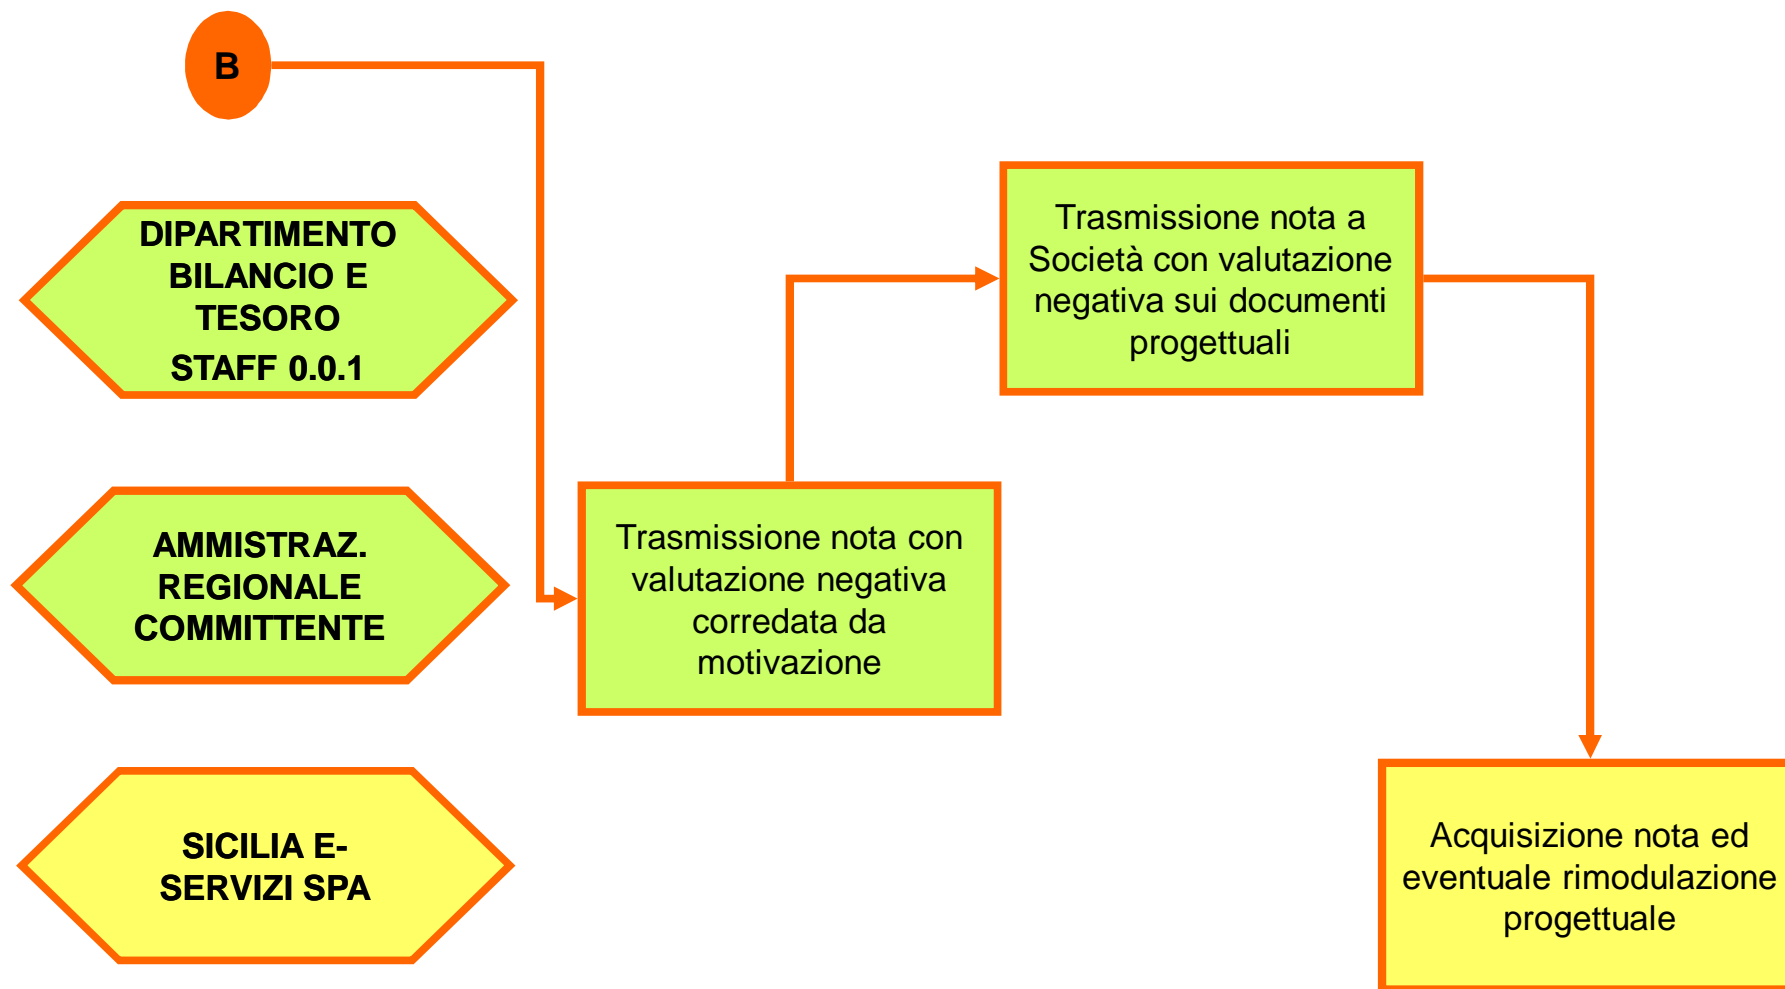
B

DIPARTIMENTO BILANCIO E TESORO
STAFF 0.0.1

AMMISTRAZ. REGIONALE COMMITTENTE

SICILIA E-SERVIZI SPA

Trasmissione nota con valutazione negativa corredata da motivazione

Trasmissione nota a Società con valutazione negativa sui documenti progettuali

Acquisizione nota ed eventuale rimodulazione progettuale